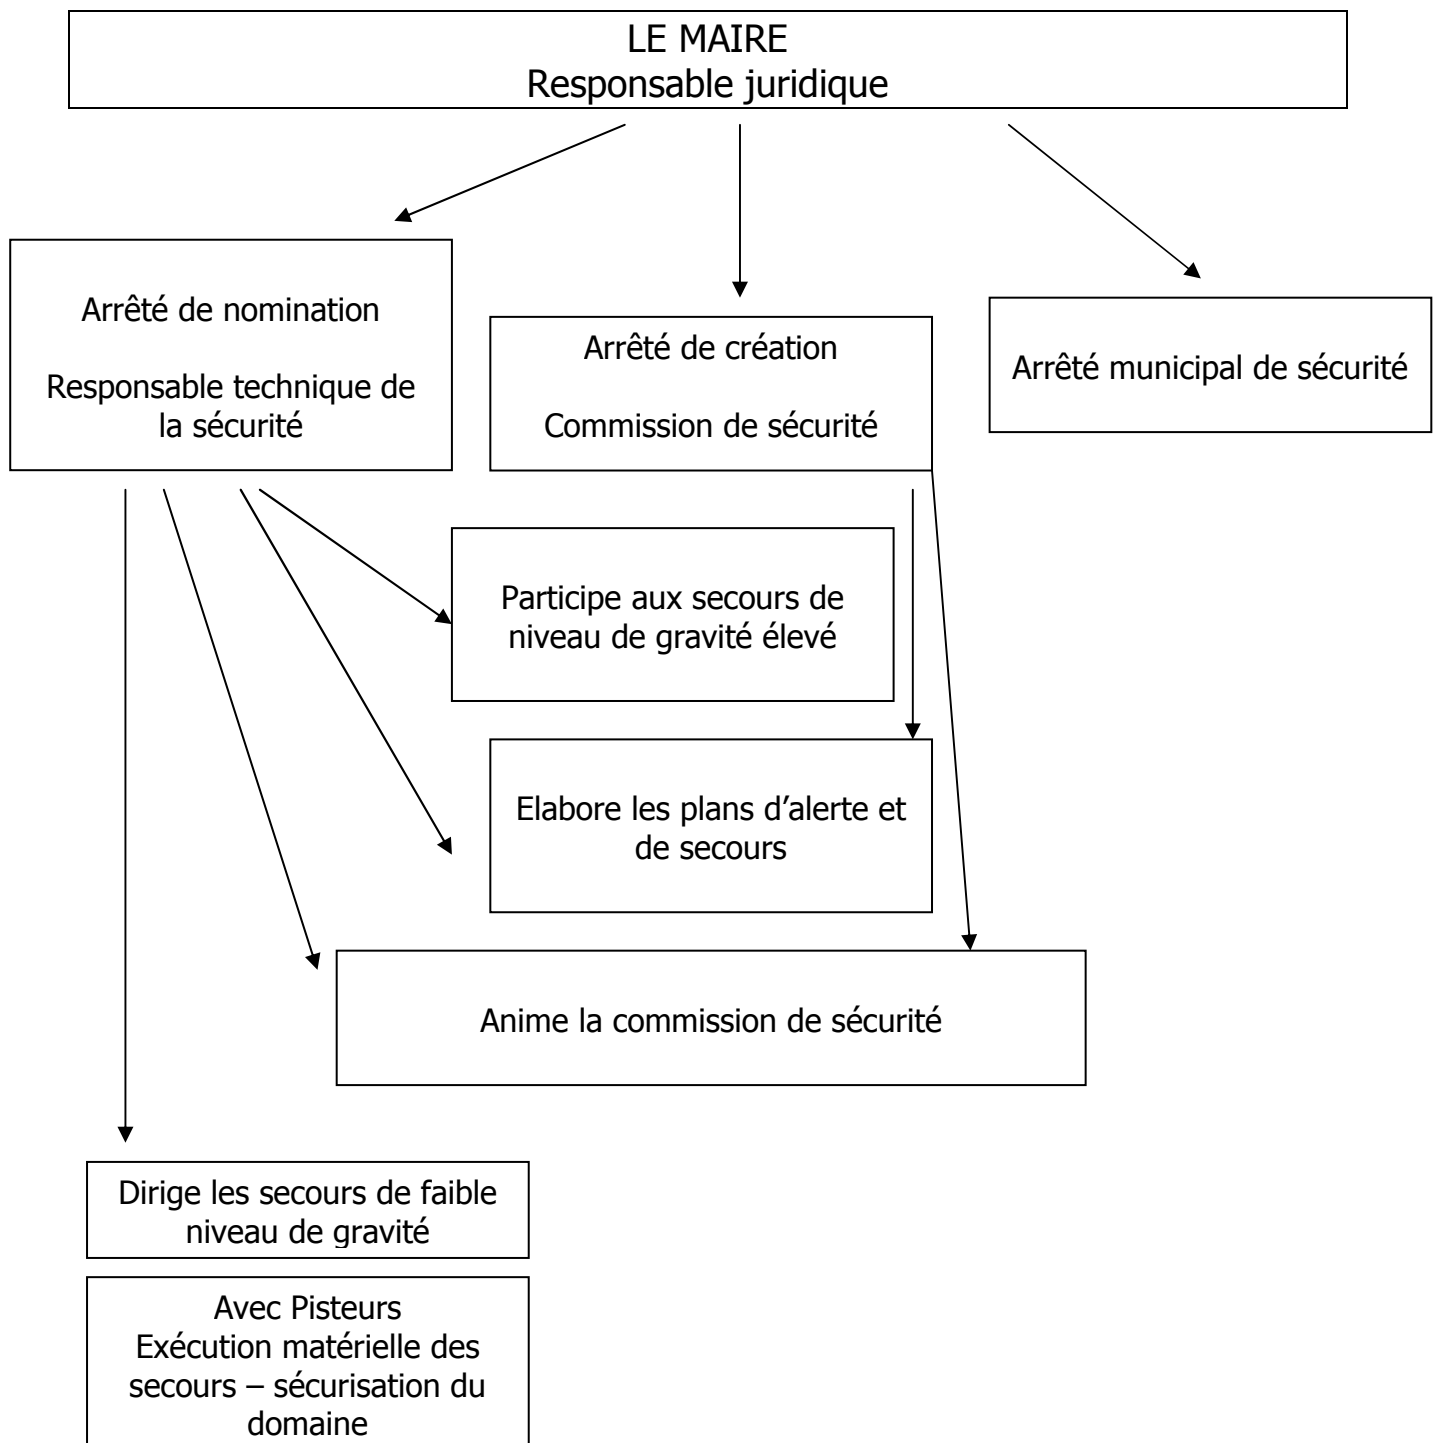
LE MAIRE
Responsable juridique

Arrêté de nomination

Responsable technique de la sécurité

Arrêté de création

Commission de sécurité

Arrêté municipal de sécurité

Participe aux secours de niveau de gravité élevé

Elabore les plans d'alerte et de secours

Anime la commission de sécurité

Dirige les secours de faible niveau de gravité

Avec Pisteurs
Exécution matérielle des secours – sécurisation du domaine